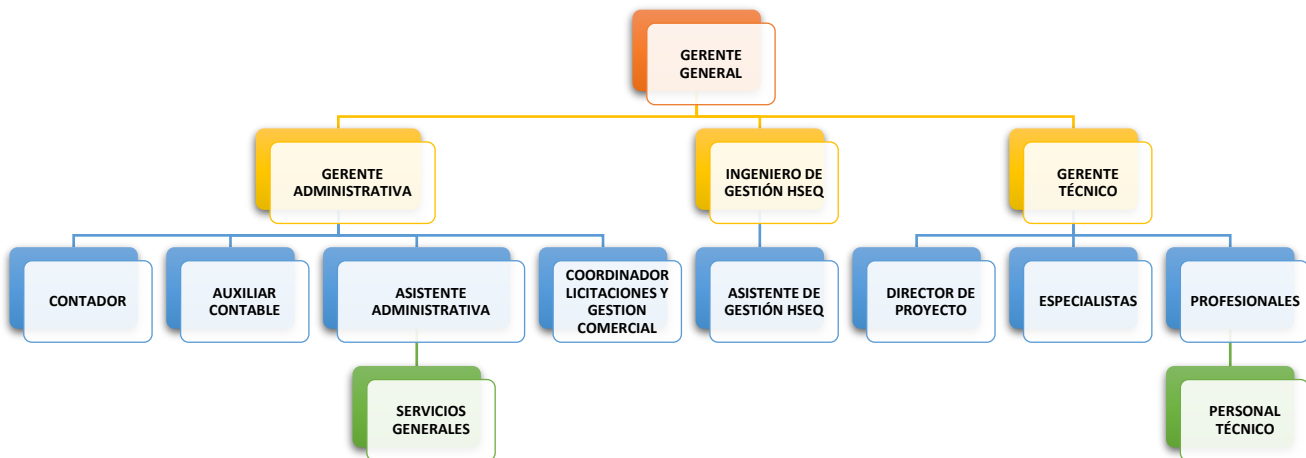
GERENTE GENERAL

GERENTE ADMINISTRATIVA

INGENIERO DE GESTIÓN HSEQ

GERENTE TÉCNICO

CONTADOR

AUXILIAR CONTABLE

ASISTENTE ADMINISTRATIVA

COORDINADOR LICITACIONES Y GESTION COMERCIAL

ASISTENTE DE GESTIÓN HSEQ

DIRECTOR DE PROYECTO

ESPECIALISTAS

PROFESIONALES

SERVICIOS GENERALES

PERSONAL TÉCNICO